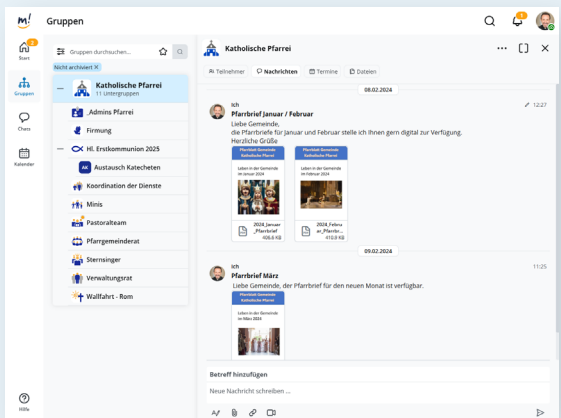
m! Gruppen

2
Start

Gruppen

Chats

Kalender

Hilfe

Gruppen durchsuchen...

Nicht archiviert ×

Katholische Pfarrei
11 Untergruppen

_Admins Pfarrei
Firmung
Hl. Erstkommunion 2025
AK Austausch Katecheten
Koordination der Dienste
Minis
Pastoralteam
Pfarrgemeinderat
Sternsinger
Verwaltungsrat
Wallfahrt - Rom

Katholische Pfarrei

Teilnehmer Nachrichten Termine Dateien

08.02.2024

Ich
12:27
Pfarrbrief Januar / Februar
Liebe Gemeinde,
die Pfarrbriefe für Januar und Februar stelle ich Ihnen gern digital zur Verfügung.
Herzliche Grüße

Pfarrblatt Gemeinde Katholische Pfarrei
Leben in der Gemeinde im Januar 2024
2024_Januar_Pfarrbrief
406.6 KB

Pfarrblatt Gemeinde Katholische Pfarrei
Leben in der Gemeinde im Februar 2024
2024_Februar_Pfarrbr...
410.0 KB

09.02.2024

Ich
11:25
Pfarrbrief März
Liebe Gemeinde, der Pfarrbrief für den neuen Monat ist verfügbar.

Pfarrblatt Gemeinde Katholische Pfarrei
Leben in der Gemeinde im März 2024

Betreff hinzufügen
Neue Nachricht schreiben ...